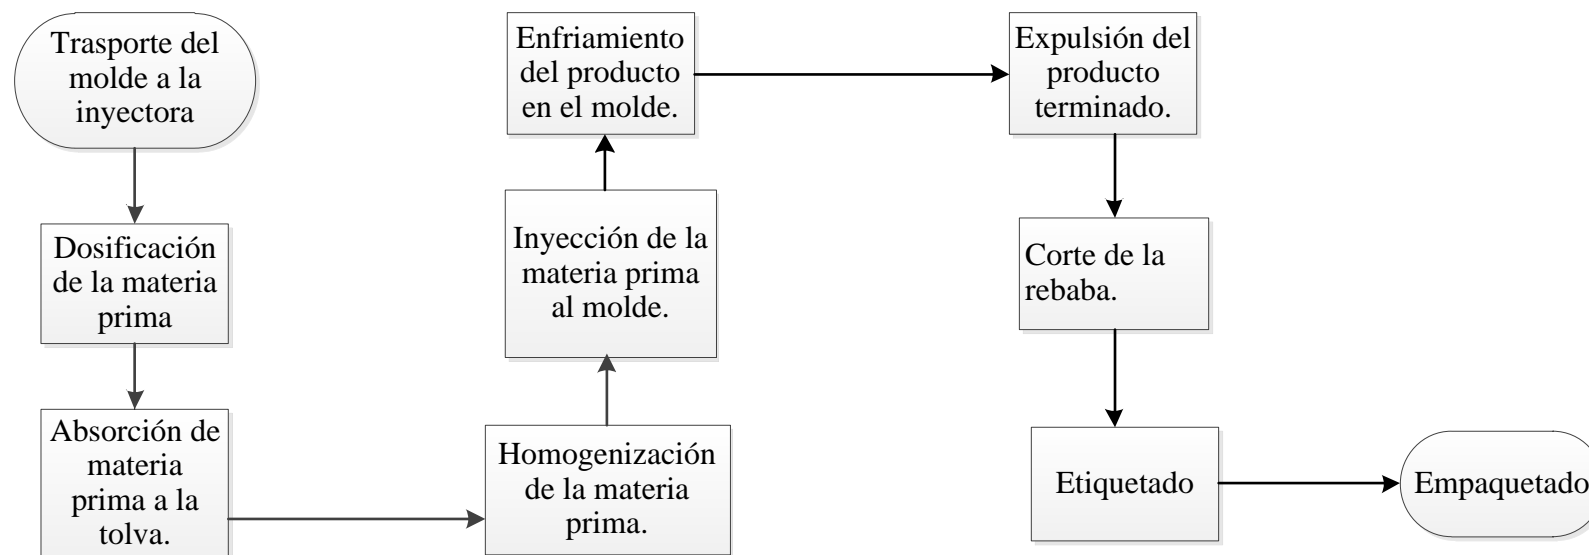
Trasporte del molde a la inyectora

Dosificación de la materia prima

Absorción de materia prima a la tolva.

Homogenización de la materia prima.

Inyección de la materia prima al molde.

Enfriamiento del producto en el molde.

Expulsión del producto terminado.

Corte de la rebaba.

Etiquetado

Empaquetado